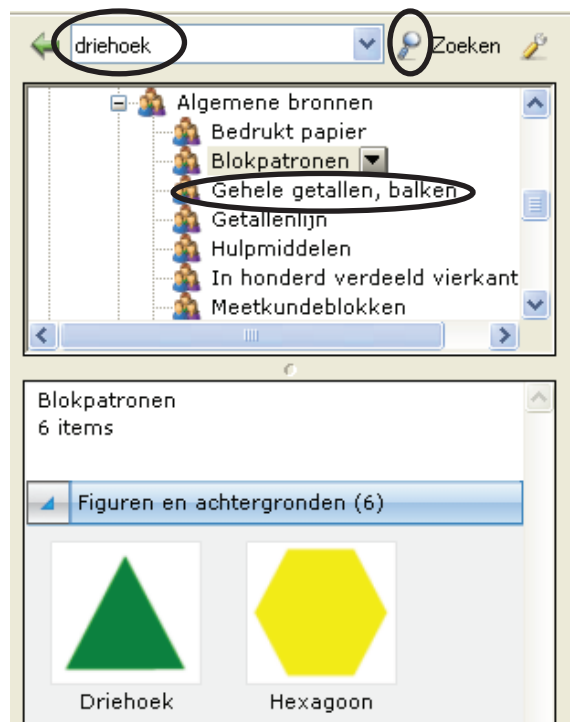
driehoek

Zoeken

Algemene bronnen
Bedrukt papier
Blokpatronen
Gehele getallen, balken
Getallenlijn
Hulpmiddelen
In honderd verdeeld vierkant
Meetkundeblokken

Blokpatronen
6 items

Figuren en achtergronden (6)

Driehoek
Hexagoon